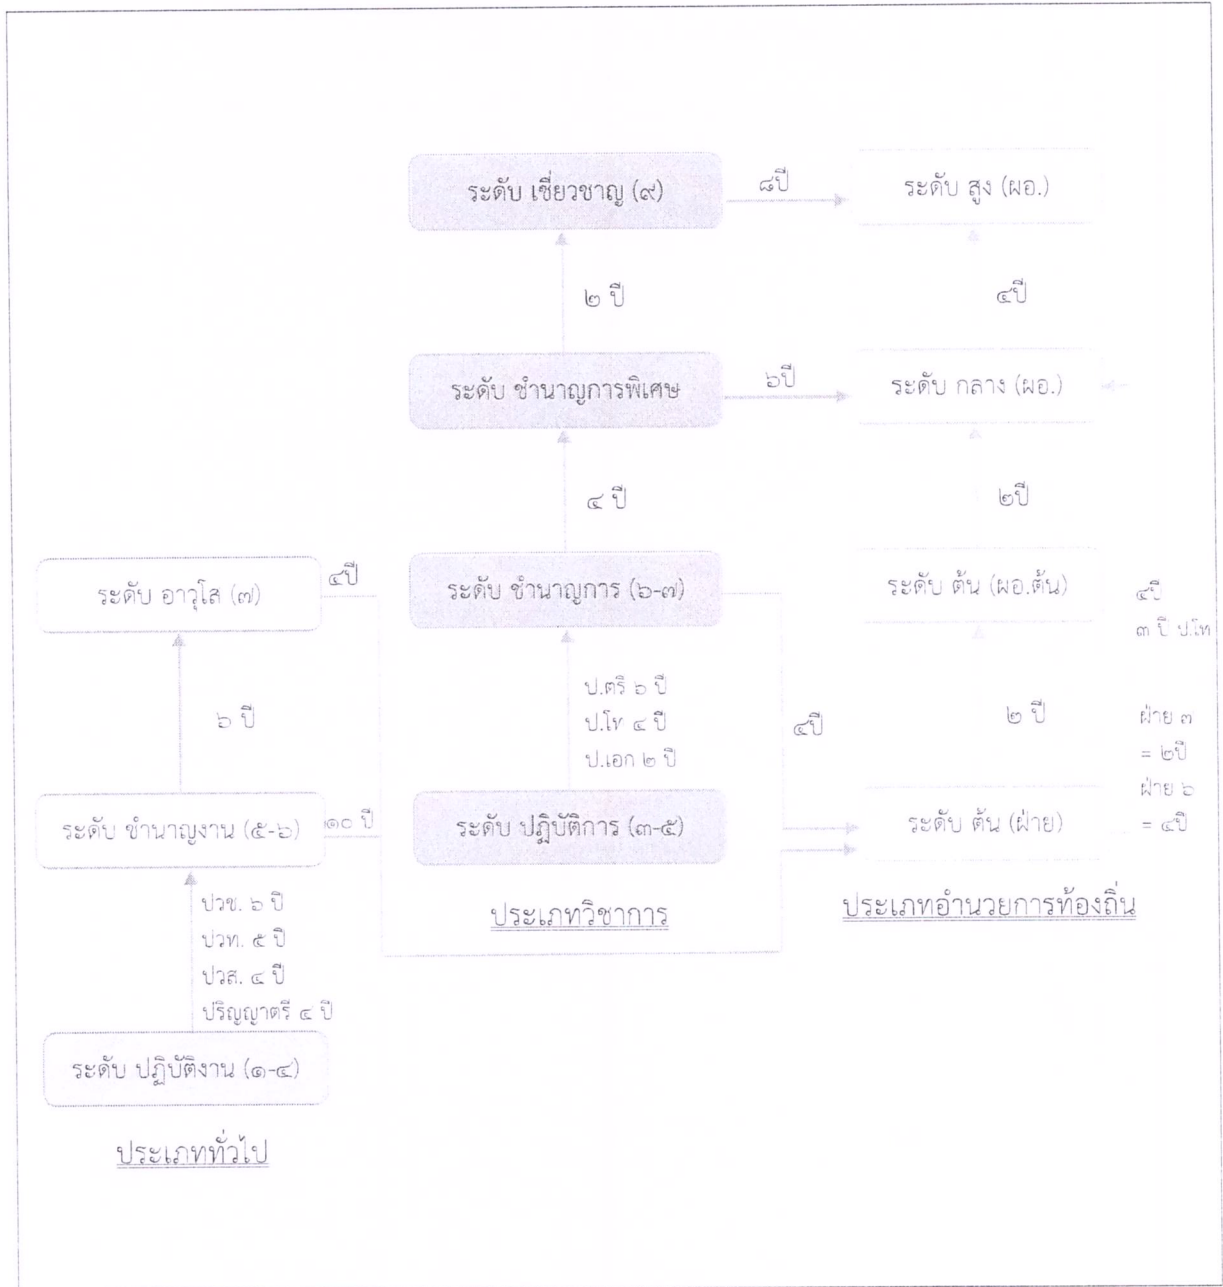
ระดับ เชี่ยวชาญ (๙)

๘ปี

ระดับ สูง (ผอ.)

๒ ปี

๔ปี

ระดับ ชำนาญการพิเศษ

๖ปี

ระดับ กลาง (ผอ.)

๔ ปี

๒ปี

ระดับ อาวุโส (๗)

๔ปี

ระดับ ชำนาญการ (๖-๗)

ระดับ ต้น (ผอ.ต้น)

๔ปี
๓ ปี ป.โท

๖ ปี

ป.ตรี ๖ ปี
ป.โท ๔ ปี
ป.เอก ๒ ปี

๔ปี

๒ ปี

ฝ่าย ๓
= ๒ปี
ฝ่าย ๖
= ๔ปี

ระดับ ชำนาญงาน (๕-๖)

๑๐ ปี

ระดับ ปฏิบัติการ (๓-๕)

ระดับ ต้น (ฝ่าย)

ปวช. ๖ ปี
ปวท. ๕ ปี
ปวส. ๔ ปี
ปริญญาตรี ๔ ปี

ประเภทวิชาการ

ประเภทอำนวยการท้องถิ่น

ระดับ ปฏิบัติงาน (๑-๔)

ประเภททั่วไป